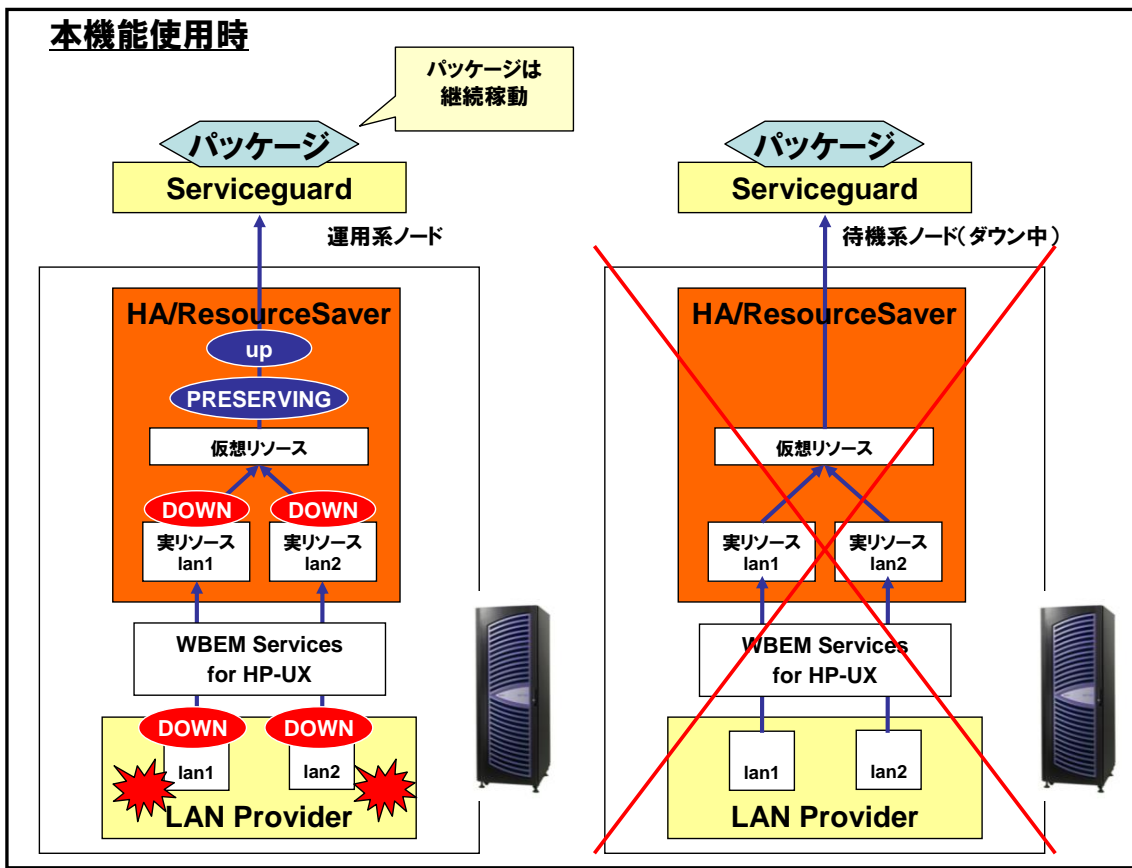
本機能使用時

パッケージは
継続稼動

パッケージ

Serviceguard

運用系ノード

HA/ResourceSaver

up

PRESERVING

仮想リソース

DOWN

DOWN

実リソース
lan1

実リソース
lan2

WBEM Services
for HP-UX

DOWN

DOWN

lan1

lan2

LAN Provider

パッケージ

Serviceguard

待機系ノード（ダウン中）

HA/ResourceSaver

仮想リソース

実リソース
lan1

実リソース
lan2

WBEM Services
for HP-UX

lan1

lan2

LAN Provider